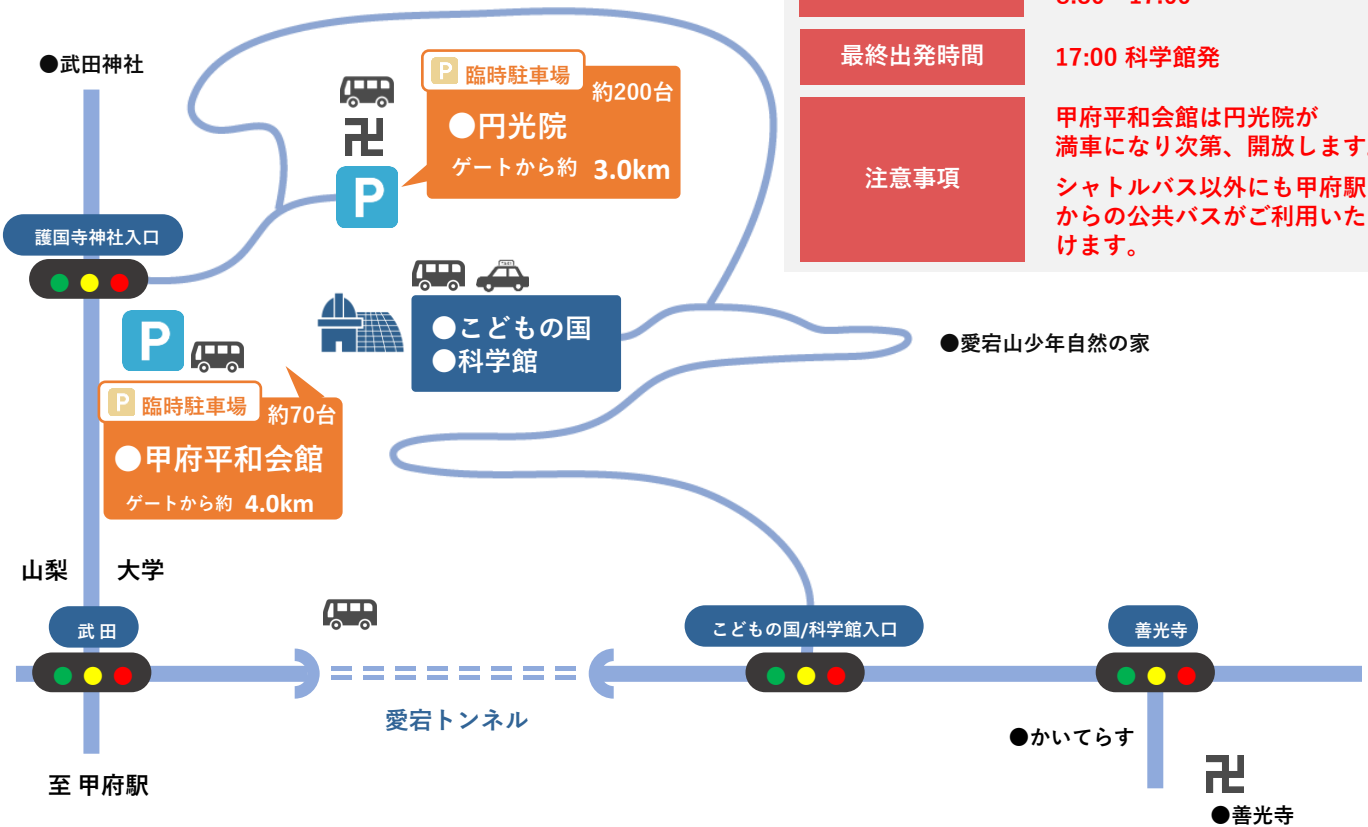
| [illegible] | 8:30 ~ 17:00 |
|---|---|
| 最終出発時間 | 17:00 科学館発 |
| 注意事項 | 甲府平和会館は円光院が満車になり次第、開放します。 シャトルバス以外にも甲府駅からの公共バスがご利用いただけます。 |

●武田神社

P 臨時駐車場 約200台
●円光院
ゲートから約 3.0km

P

護国寺神社入口

P

P 臨時駐車場 約70台
●甲府平和会館
ゲートから約 4.0km

●こどもの国
●科学館

●愛宕山少年自然の家

山梨 大学

武田

愛宕トンネル

こどもの国/科学館入口

善光寺

●かいてらす

至 甲府駅

●善光寺